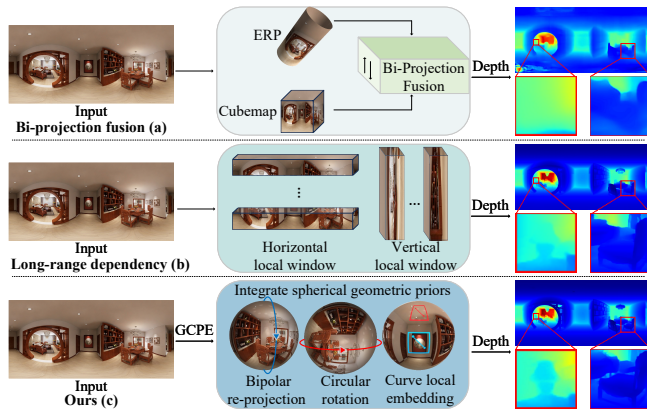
Input
Bi-projection fusion (a)

ERP

Cubemap

Bi-Projection Fusion

Depth

Input
Long-range dependency (b)

...

...

Horizontal local window

Vertical local window

Depth

Input
Ours (c)

GCPE

Integrate spherical geometric priors

Bipolar re-projection

Circular rotation

Curve local embedding

Depth